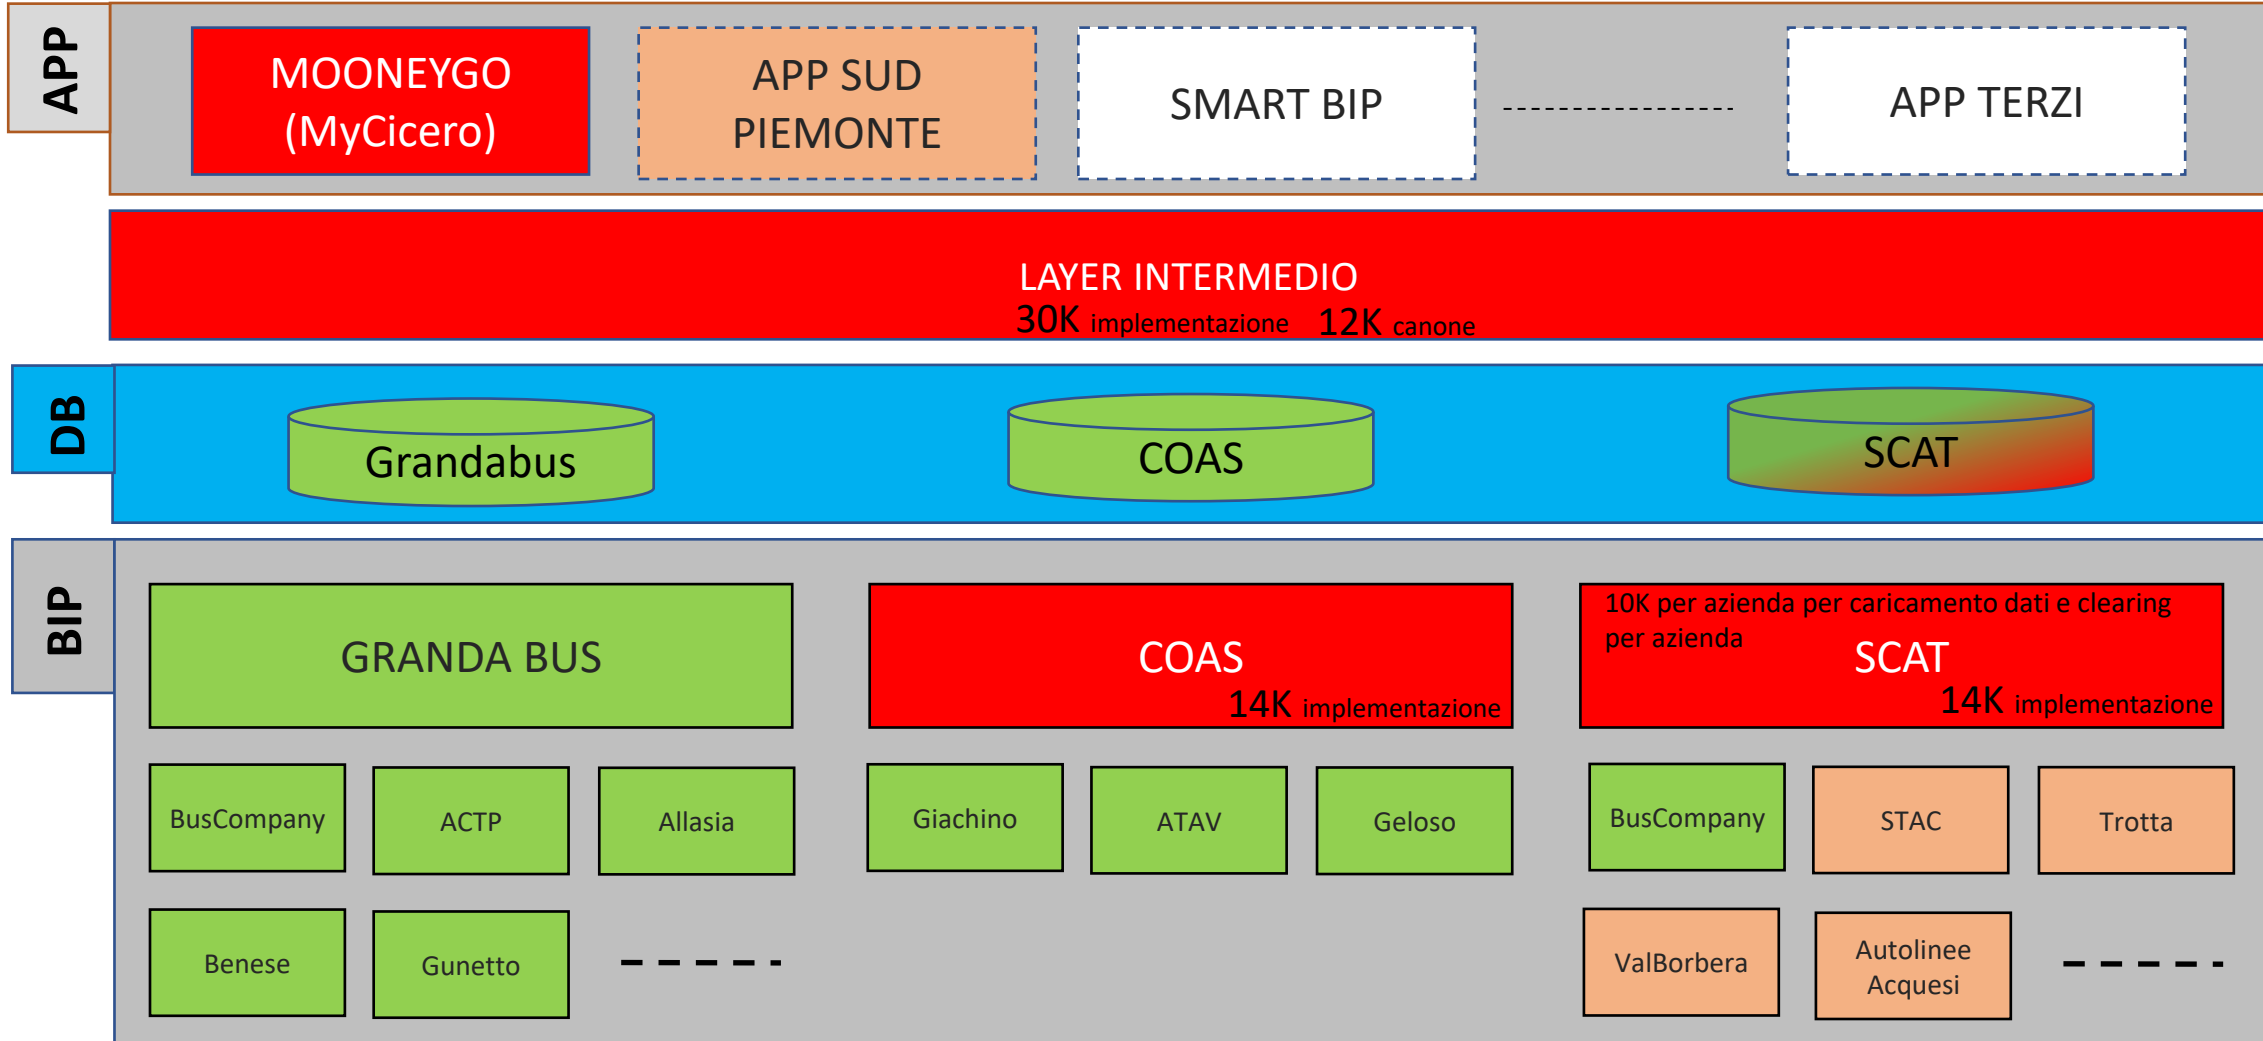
APP

MOONEYGO (MyCicero)

APP SUD PIEMONTE

SMART BIP

APP TERZI

LAYER INTERMEDIO
30K implementazione 12K canone

DB

Grandabus

COAS

SCAT

BIP

GRANDA BUS

COAS
14K implementazione

10K per azienda per caricamento dati e clearing per azienda
SCAT
14K implementazione

BusCompany

ACTP

Allasia

Giachino

ATAV

Geloso

BusCompany

STAC

Trotta

Benese

Gunetto

ValBorbera

Autolinee Acquesi